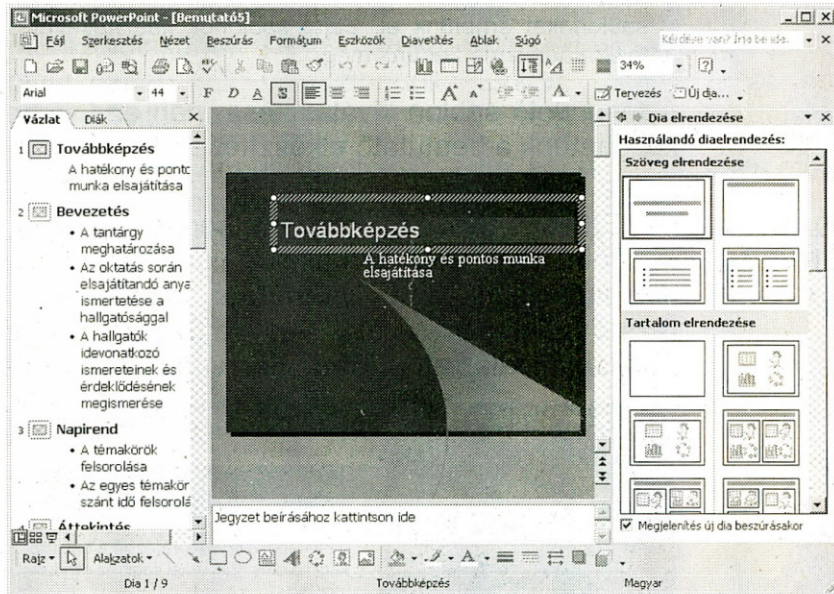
Microsoft PowerPoint - [Bemutató5]

Fájl Szerkesztés Nézet Beszúrás Formátum Eszközök Diavetítés Ablak Súgó

Kérdése van? Írja be ide.

34%

Arial 44 F D A S

Tervezés Új dia...

Vázlat Diák

1 Továbbképzés
A hatékony és pontos munka elsajátítása

2 Bevezetés
• A tantárgy meghatározása
• Az oktatás során elsajátítandó anya ismertetése a hallgatósággal
• A hallgatók idevonatkozó ismereteinek és érdeklődésének megismerése

3 Napirend
• A témakörök felsorolása
• Az egyes témakör szánt idő felsorolá

4 Áttekintés

Továbbképzés
A hatékony és pontos munka elsajátítása

Jegyzet beírásához kattintson ide

Dia elrendezése

Használandó diaelrendezés:

Szöveg elrendezése

Tartalom elrendezése

Megjelenítés új dia beszúrásakor

Rajz Alakzatok

Dia 1 / 9 Továbbképzés Magyar